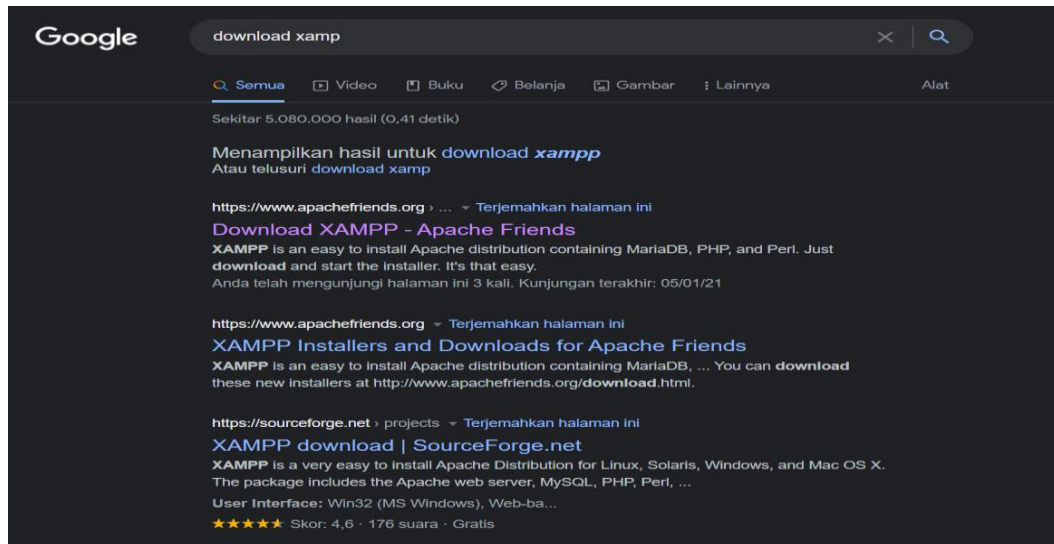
Google

download xamp

Semua Video Buku Belanja Gambar Lainnya Alat

Sekitar 5.080.000 hasil (0,41 detik)

Menampilkan hasil untuk download xampp
Atau telusuri download xamp

https://www.apachefriends.org › ... Terjemahkan halaman ini
Download XAMPP - Apache Friends
XAMPP is an easy to install Apache distribution containing MariaDB, PHP, and Perl. Just download and start the installer. It's that easy.
Anda telah mengunjungi halaman ini 3 kali. Kunjungan terakhir: 05/01/21

https://www.apachefriends.org Terjemahkan halaman ini
XAMPP Installers and Downloads for Apache Friends
XAMPP is an easy to install Apache distribution containing MariaDB, ... You can download these new installers at http://www.apachefriends.org/download.html.

https://sourceforge.net › projects Terjemahkan halaman ini
XAMPP download | SourceForge.net
XAMPP is a very easy to install Apache Distribution for Linux, Solaris, Windows, and Mac OS X. The package includes the Apache web server, MySQL, PHP, Perl, ...
User Interface: Win32 (MS Windows), Web-ba...
★★★★★ Skor: 4,6 · 176 suara · Gratis